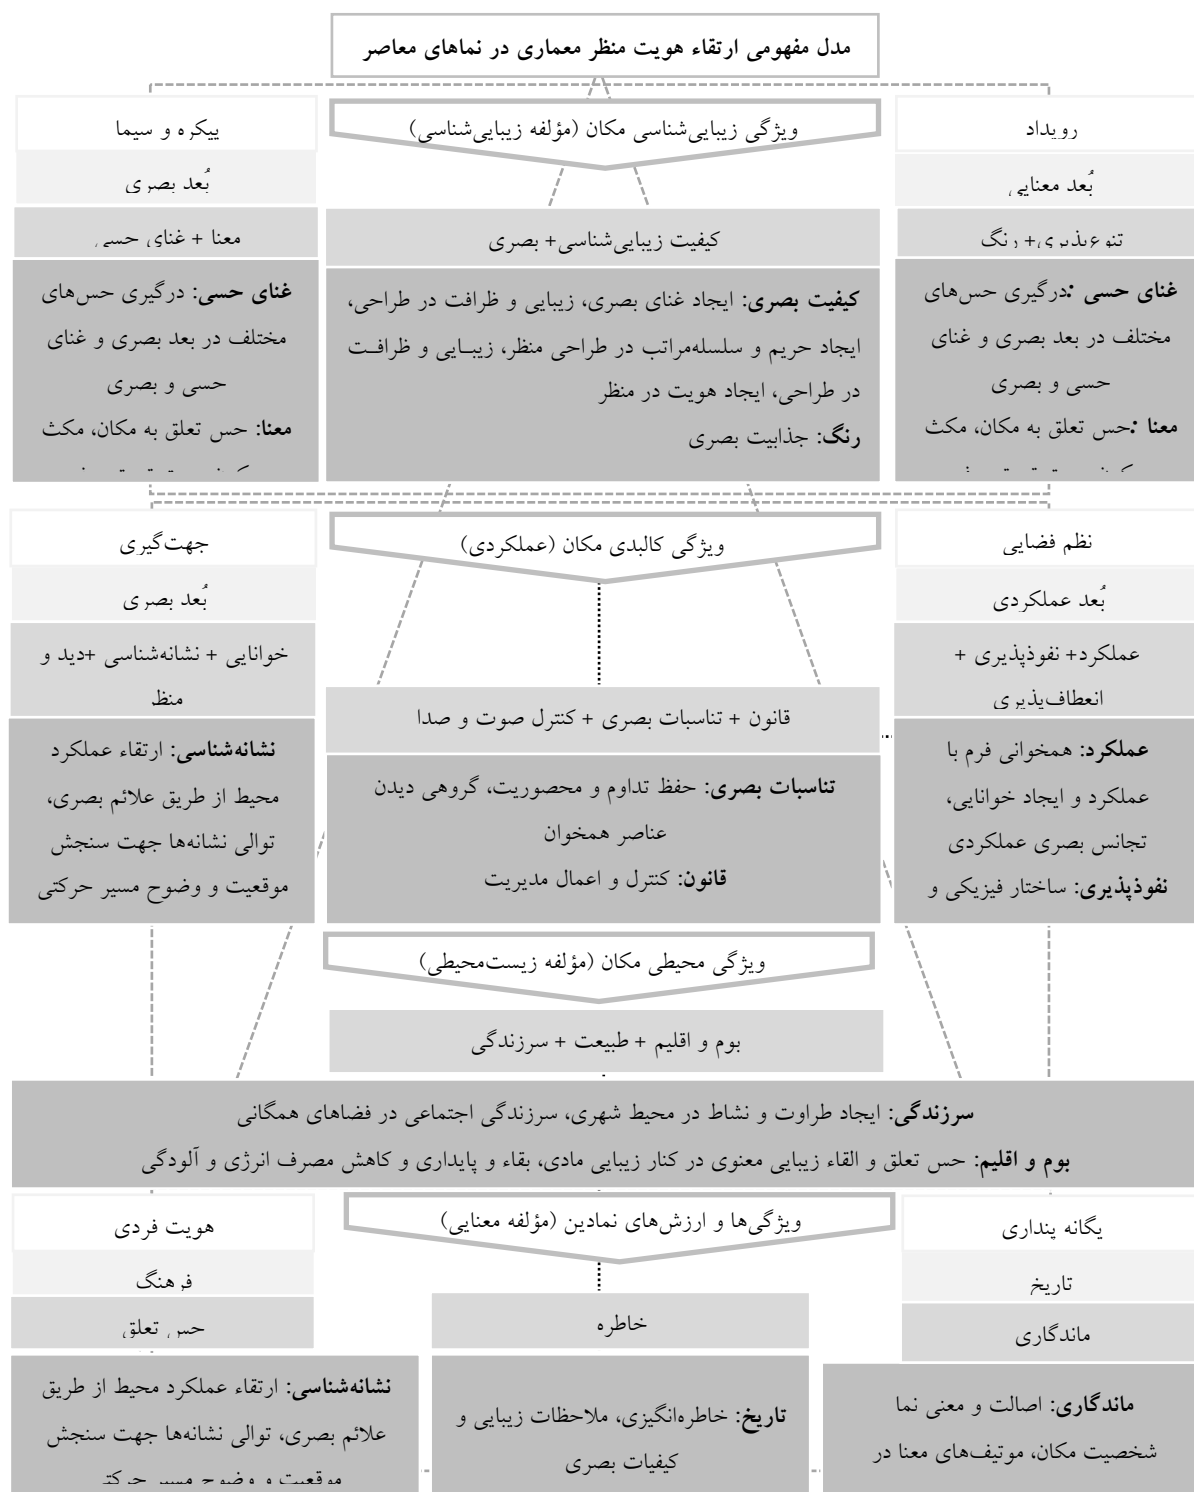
مدل مفهومی ارتقاء هویت منظر معماری در نماهای معاصر

رویداد

بُعد معنایی

تنوع‌پذیری+ رنگ

**غنای حسی :**درگیری حس‌های مختلف در بعد بصری و غنای حسی و بصری
**معنا :**حس تعلق به مکان، مکث
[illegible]

ویژگی زیبایی‌شناسی مکان (مؤلفه زیبایی‌شناسی)

کیفیت زیبایی‌شناسی+ بصری

**کیفیت بصری:** ایجاد غنای بصری، زیبایی و ظرافت در طراحی، ایجاد حریم و سلسله‌مراتب در طراحی منظر، زیبایی و ظرافت در طراحی، ایجاد هویت در منظر
**رنگ:** جذابیت بصری

پیکره و سیما

بُعد بصری

معنا + غنای حسی

**غنای حسی:** درگیری حس‌های مختلف در بعد بصری و غنای حسی و بصری
**معنا:** حس تعلق به مکان، مکث
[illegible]

نظم فضایی

بُعد عملکردی

عملکرد+ نفوذپذیری + انعطاف‌پذیری

**عملکرد:** همخوانی فرم با عملکرد و ایجاد خوانایی، تجانس بصری عملکردی
**نفوذپذیری:** ساختار فیزیکی و

ویژگی کالبدی مکان (عملکردی)

قانون + تناسبات بصری + کنترل صوت و صدا

**تناسبات بصری:** حفظ تداوم و محصوریت، گروهی دیدن عناصر همخوان
**قانون:** کنترل و اعمال مدیریت

جهت‌گیری

بُعد بصری

خوانایی + نشانه‌شناسی +دید و منظ

**نشانه‌شناسی:** ارتقاء عملکرد محیط از طریق علائم بصری، توالی نشانه‌ها جهت سنجش موقعیت و وضوح مسیر حرکتی

ویژگی محیطی مکان (مؤلفه زیست‌محیطی)

بوم و اقلیم + طبیعت + سرزندگی

**سرزندگی:** ایجاد طراوت و نشاط در محیط شهری، سرزندگی اجتماعی در فضاهای همگانی
**بوم و اقلیم:** حس تعلق و القاء زیبایی معنوی در کنار زیبایی مادی، بقاء و پایداری و کاهش مصرف انرژی و آلودگی

یگانه پنداری

تاریخ

ماندگاری

**ماندگاری:** اصالت و معنی نما شخصیت مکان، موتیف‌های معنا در

ویژگی‌ها و ارزش‌های نمادین (مؤلفه معنایی)

خاطره

**تاریخ:** خاطره‌انگیزی، ملاحظات زیبایی و کیفیات بصری

هویت فردی

فرهنگ

حس تعلق

**نشانه‌شناسی:** ارتقاء عملکرد محیط از طریق علائم بصری، توالی نشانه‌ها جهت سنجش موقعیت و وضوح مسیر حرکتی